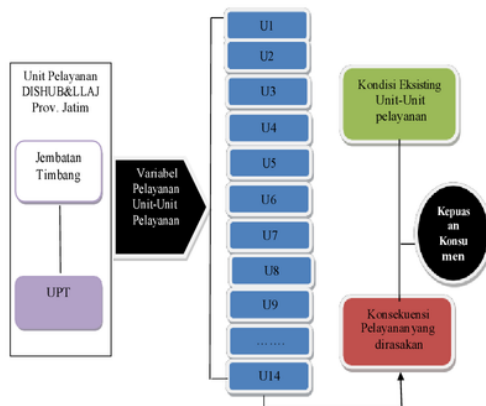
Unit Pelayanan DISHUB&LLAJ Prov. Jatim

Jembatan Timbang

UPT

Variabel Pelayanan Unit-Unit Pelayanan

U1

U2

U3

U4

U5

U6

U7

U8

U9

.......

U14

Kondisi Eksisting Unit-Unit pelayanan

Kepuas an Konsu men

Konsekuensi Pelayananyang dirasakan